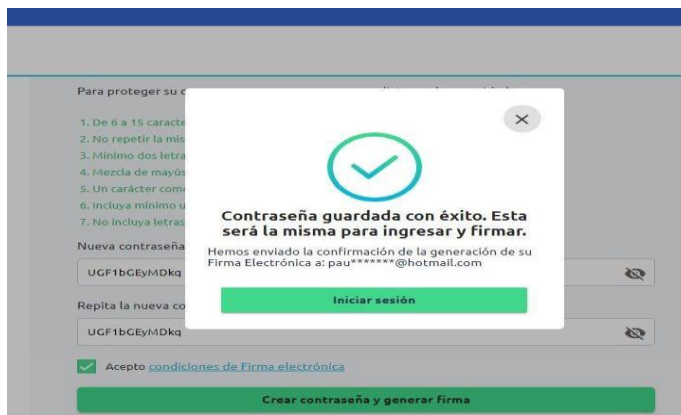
Para proteger su c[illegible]

1. De 6 a 15 caracte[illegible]
2. No repetir la mis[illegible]
3. Mínimo dos letra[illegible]
4. Mezcla de mayús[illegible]
5. Un carácter com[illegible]
6. Incluya mínimo u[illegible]
7. No incluya letras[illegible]

Nueva contraseña
UGF1bGEyMDkq

Repita la nueva co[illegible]
UGF1bGEyMDkq

Acepto condiciones de Firma electrónica

Crear contraseña y generar firma

×

Contraseña guardada con éxito. Esta será la misma para ingresar y firmar.

Hemos enviado la confirmación de la generación de su Firma Electrónica a: pau*******@hotmail.com

Iniciar sesión